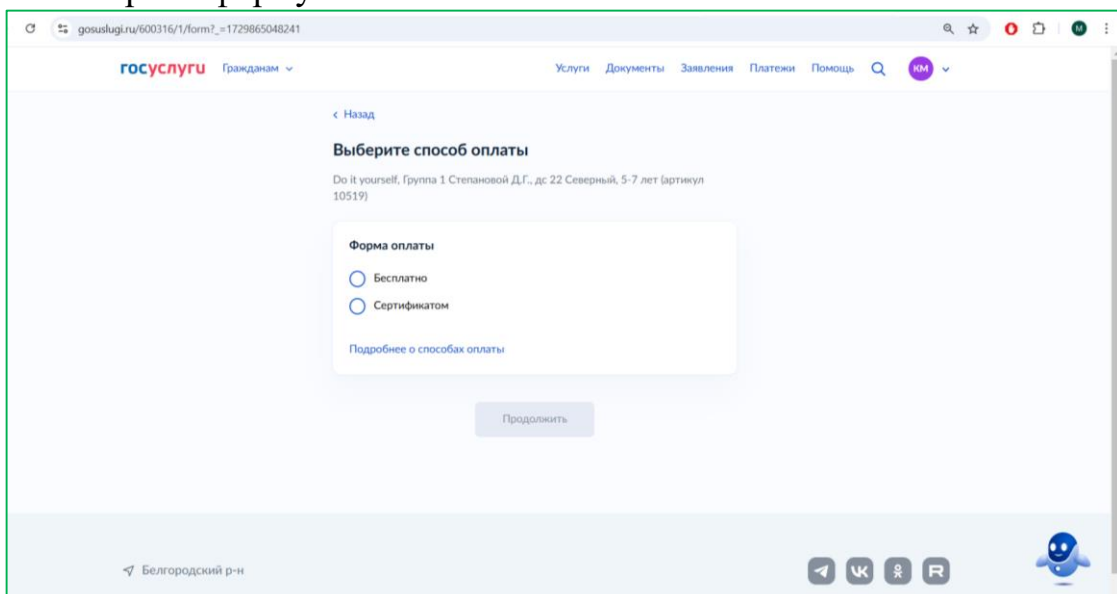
gosuslugi.ru/600316/1/form?_=1729865048241

госуслуги Гражданам

Услуги Документы Заявления Платежи Помощь КМ

‹ Назад

Выберите способ оплаты

Do it yourself, Группа 1 Степановой Д.Г., дс 22 Северный, 5-7 лет (артикул 10519)

Форма оплаты

Бесплатно

Сертификатом

Подробнее о способах оплаты

Продолжить

Белгородский р-н